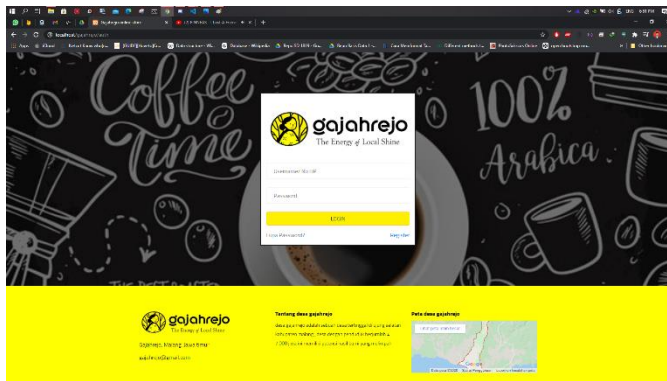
localhost/gajahrejo/auth

Coffee Time

100% Arabica

gajahrejo
The Energy of Local Shine

Username/NUMP

Password

LOGIN

Lupa Password?

Register

gajahrejo
The Energy of Local Shine

Gajahrejo, Malang, Jawa timur

gajahrejo@gmail.com

Tentang desa gajahrejo

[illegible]

Peta desa gajahrejo

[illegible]